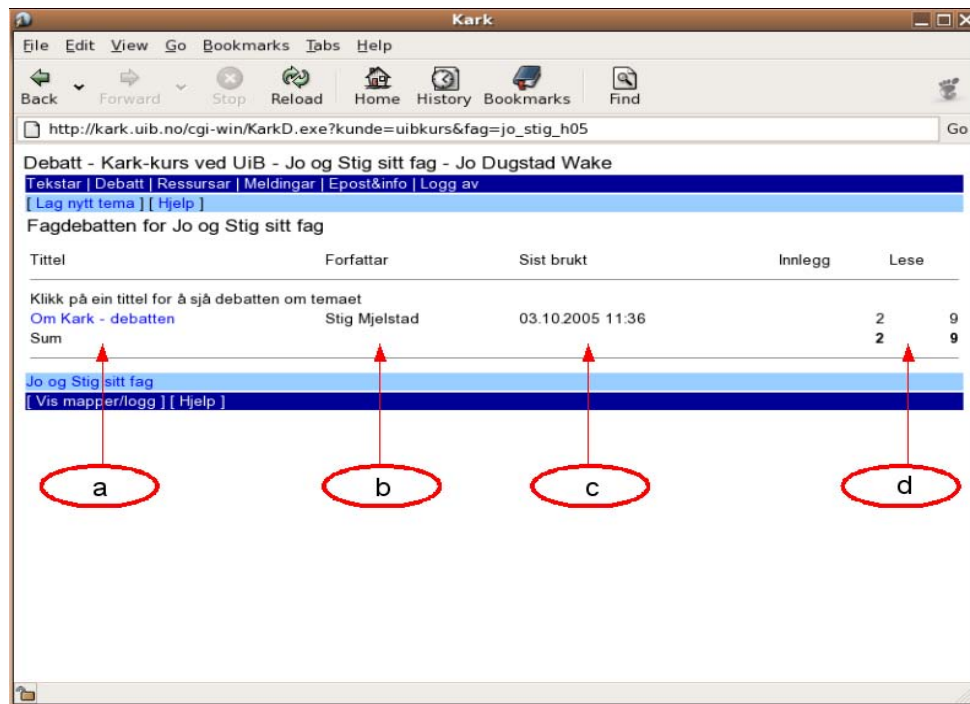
Kark

File Edit View Go Bookmarks Tabs Help

Back Forward Stop Reload Home History Bookmarks Find

http://kark.uib.no/cgi-win/KarkD.exe?kunde=uibkurs&fag=jo_stig_h05

Go

Debatt - Kark-kurs ved UiB - Jo og Stig sitt fag - Jo Dugstad Wake

Tekstar | Debatt | Ressursar | Meldingar | Epost&info | Logg av

[ Lag nytt tema ] [ Hjelp ]

Fagdebatten for Jo og Stig sitt fag

| Tittel | Forfattar | Sist brukt | Innlegg | Lese |
|---|---|---|---|---|
| Klikk på ein tittel for å sjå debatten om temaet | | | | |
| Om Kark - debatten | Stig Mjelstad | 03.10.2005 11:36 | 2 | 9 |
| Sum | | | **2** | **9** |

Jo og Stig sitt fag

[ Vis mapper/logg ] [ Hjelp ]

a

b

c

d